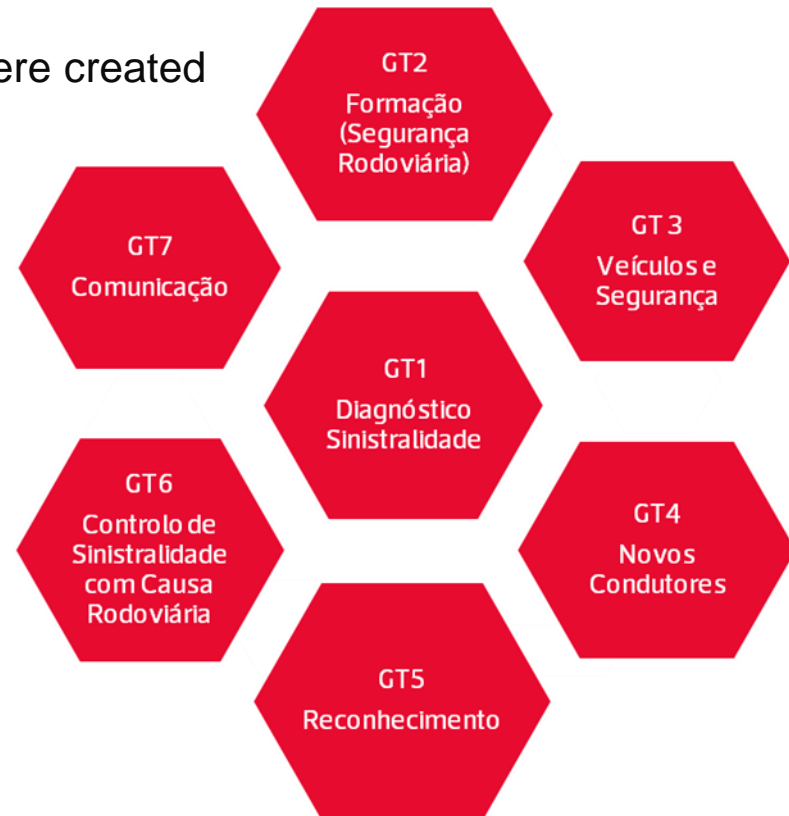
ere created

GT2
Formação
(Segurança
Rodoviária)

GT7
Comunicação

GT 3
Veículos e
Segurança

GT1
Diagnóstico
Sinistralidade

GT6
Controlo de
Sinistralidade
com Causa
Rodoviária

GT4
Novos
Condutores

GT5
Reconhecimento